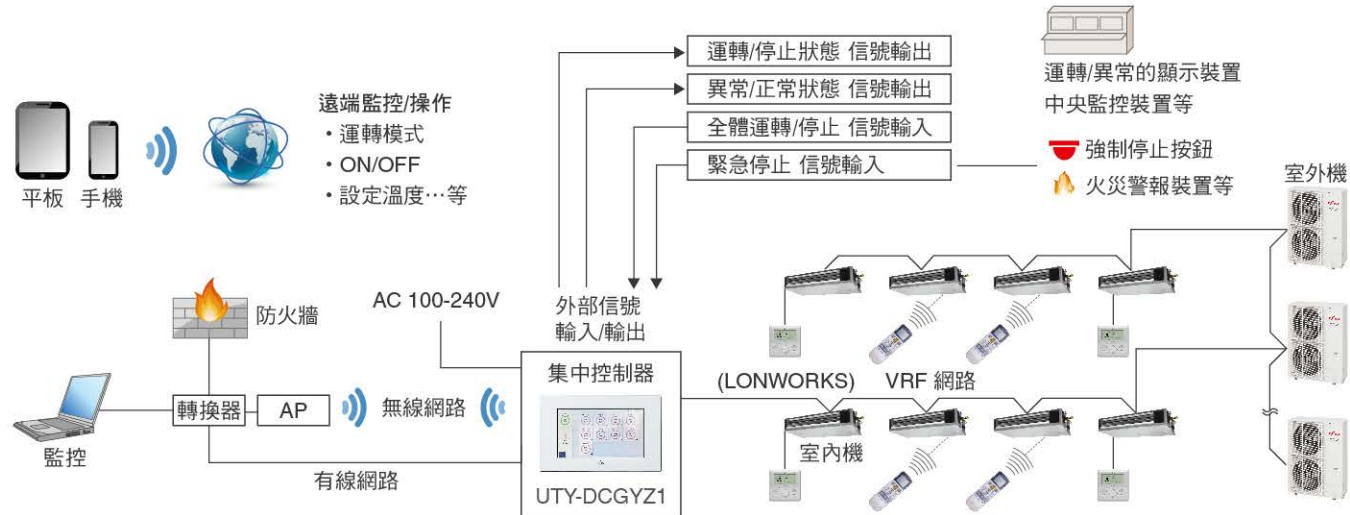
平板 手機

遠端監控/操作
・運轉模式
・ON/OFF
・設定溫度…等

運轉/停止狀態 信號輸出
異常/正常狀態 信號輸出
全體運轉/停止 信號輸入
緊急停止 信號輸入

運轉/異常的顯示裝置
中央監控裝置等

強制停止按鈕
火災警報裝置等

室外機

防火牆

AC 100-240V

外部信號
輸入/輸出

集中控制器

(LONWORKS)

VRF 網路

監控

轉換器

AP

無線網路

室內機

有線網路

UTY-DCGYZ1